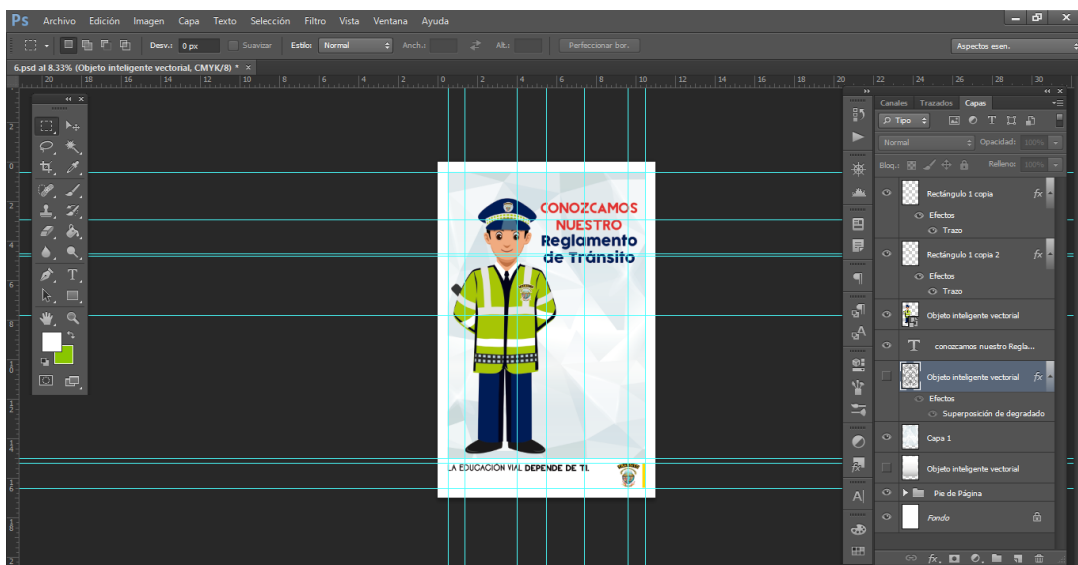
Ps Archivo Edición Imagen Capa Texto Selección Filtro Vista Ventana Ayuda

Desv.: 0 px Suavizar Estilo: Normal Anch.: Alt.: Perfeccionar bor.

Aspectos esen.

6.psd al 8.33% (Objeto inteligente vectorial, CMYK/8) * ×

20 18 16 14 12 10 8 6 4 2 0 2 4 6 8 10 12 14 16 18 20 22 24 26 28 30

CONOZCAMOS NUESTRO Reglamento de Tránsito

LA EDUCACIÓN VIAL DEPENDE DE TI.

Canales Trazados Capas

Tipo

Normal Opacidad: 100%

Bloq.: Relleno: 100%

Rectángulo 1 copia fx
Efectos
Trazo
Rectángulo 1 copia 2 fx
Efectos
Trazo
Objeto inteligente vectorial
conozcamos nuestro Regla...
Objeto inteligente vectorial fx
Efectos
Superposición de degradado
Capa 1
Objeto inteligente vectorial
Pie de Página
Fondo